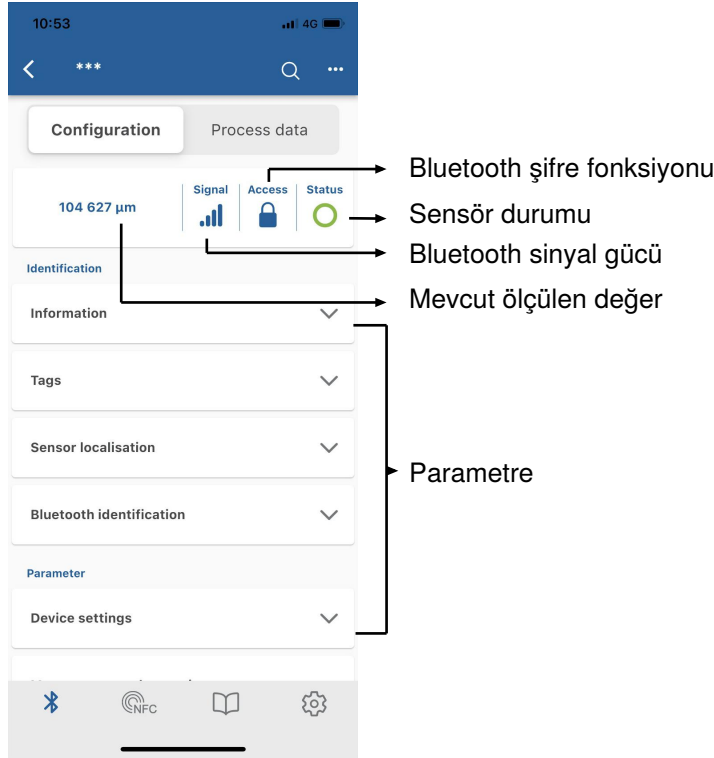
10:53
4G
***
Configuration
Process data
104 627 µm
Signal
Access
Status
Bluetooth şifre fonksiyonu
Sensör durumu
Bluetooth sinyal gücü
Mevcut ölçülen değer
Identification
Information
Tags
Sensor localisation
Bluetooth identification
Parametre
Parameter
Device settings
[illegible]
NFC